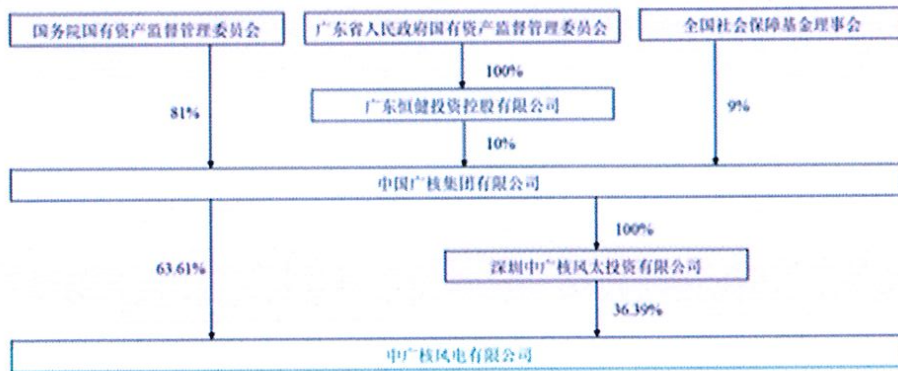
国务院国有资产监督管理委员会

广东省人民政府国有资产监督管理委员会

全国社会保障基金理事会

100%

广东恒健投资控股有限公司

81%

9%

10%

中国广核集团有限公司

100%

63.61%

深圳中广核风太投资有限公司

36.39%

中广核风电有限公司